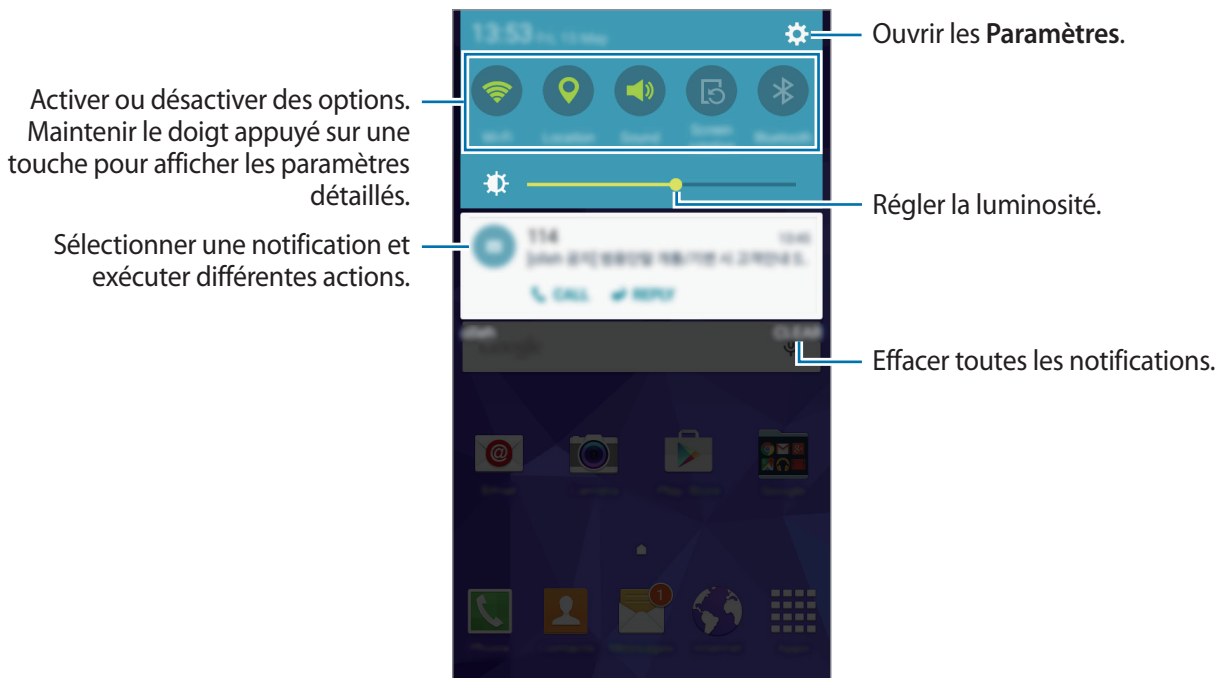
Activer ou désactiver des options. Maintenir le doigt appuyé sur une touche pour afficher les paramètres détaillés.

Sélectionner une notification et exécuter différentes actions.

13:53

Wi-Fi

Location

Sound

Bluetooth

114

13:45

CALL

REPLY

CLEAR

1

Ouvrir les **Paramètres**.

Régler la luminosité.

Effacer toutes les notifications.